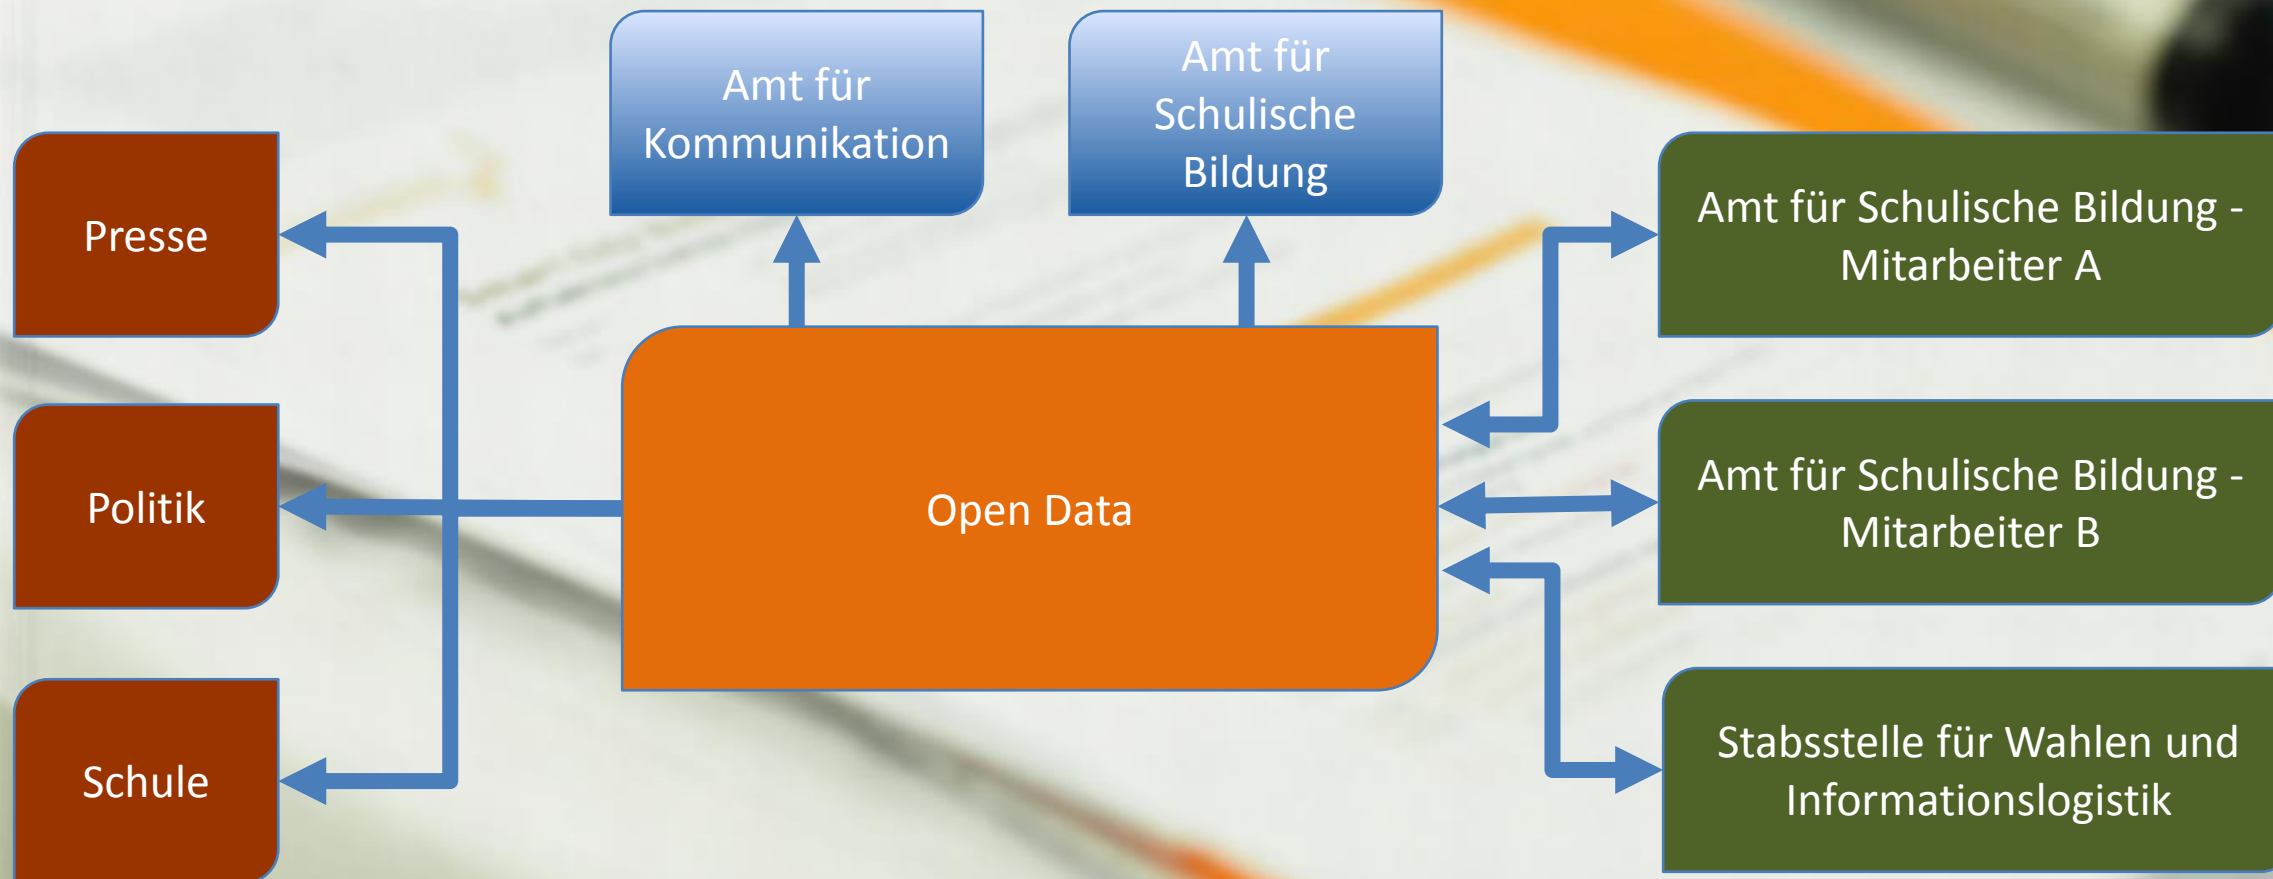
Amt für Kommunikation

Amt für Schulische Bildung

Presse

Politik

Schule

Open Data

Amt für Schulische Bildung - Mitarbeiter A

Amt für Schulische Bildung - Mitarbeiter B

Stabsstelle für Wahlen und Informationslogistik